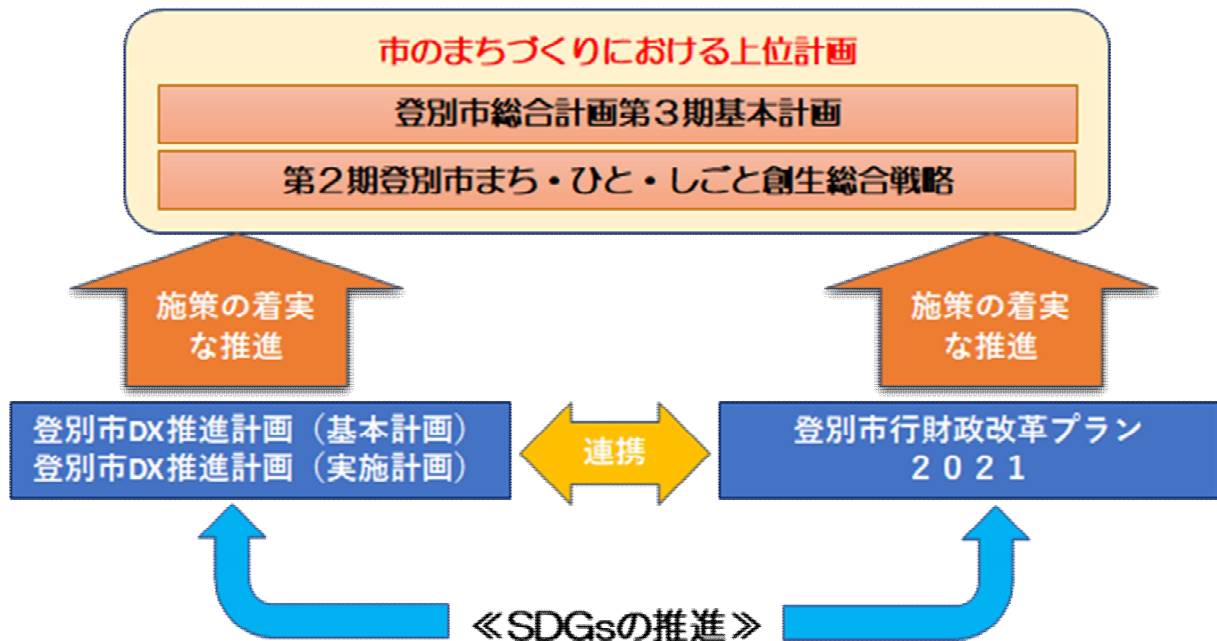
市のまちづくりにおける上位計画

登別市総合計画第３期基本計画

第２期登別市まち・ひと・しごと創生総合戦略

施策の着実な推進

施策の着実な推進

登別市DX推進計画（基本計画）
登別市DX推進計画（実施計画）

連携

登別市行財政改革プラン
２０２１

≪SDGsの推進≫